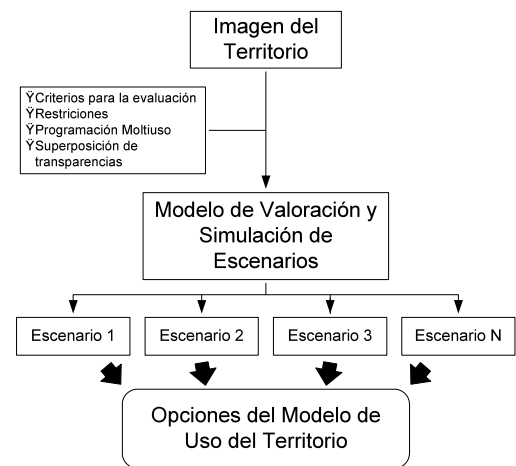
Imagen del Territorio

ŸCriterios para la evaluación
ŸRestriciones
ŸProgramación Moltiuso
ŸSuperposición de transparencias

Modelo de Valoración y Simulación de Escenarios

Escenario 1

Escenario 2

Escenario 3

Escenario N

Opciones del Modelo de Uso del Territorio